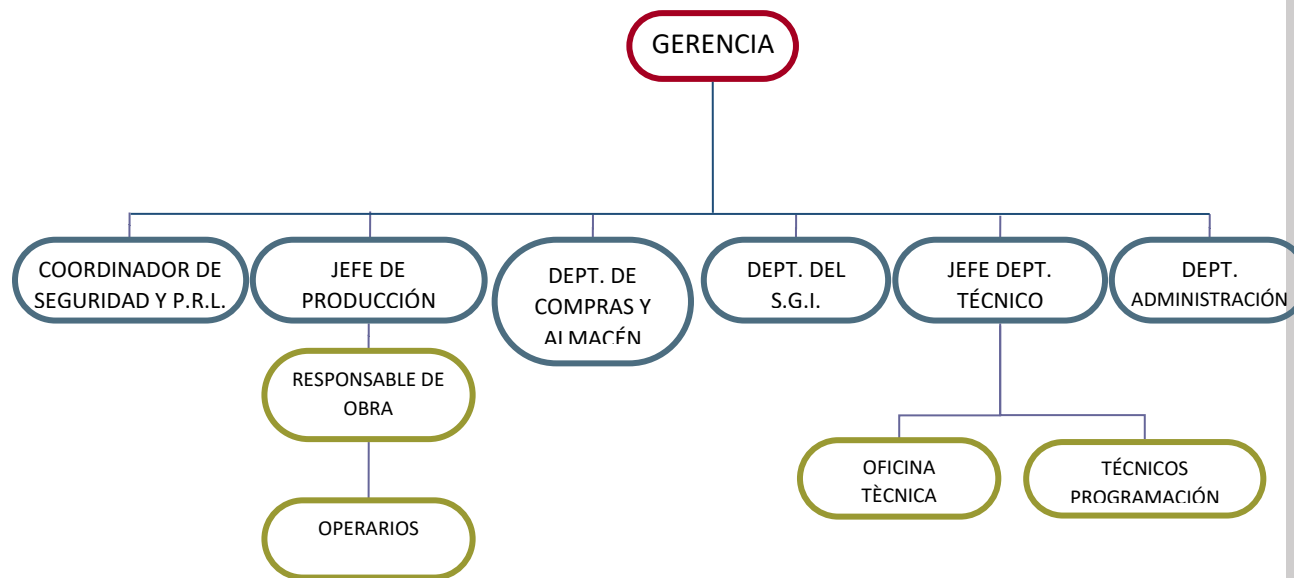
GERENCIA

COORDINADOR DE SEGURIDAD Y P.R.L.

JEFE DE PRODUCCIÓN

DEPT. DE COMPRAS Y ALMACÉN

DEPT. DEL S.G.I.

JEFE DEPT. TÉCNICO

DEPT. ADMINISTRACIÓN

RESPONSABLE DE OBRA

OPERARIOS

OFICINA TÈCNICA

TÉCNICOS PROGRAMACIÓN